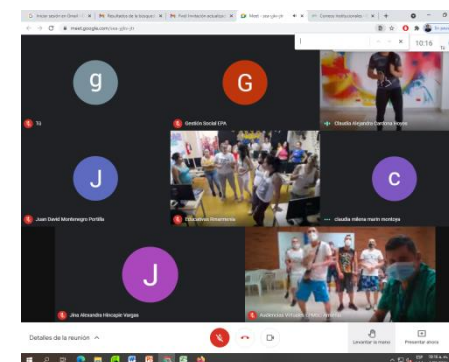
meet.google.com/zax-gjkn-jrl

10:16

g

Tú

G

Gestión Social EPA

Claudia Alejandra Cardona Arcila

J

Juan David Montenegro Portilla

Educativas Amantania

c

claudia milena marin montoya

J

Jina Alexandra Hincapie Vargas

Audiencias Virtuales / Pinta Danza

Detalles de la reunión ^

Levantar la mano

Presentar ahora